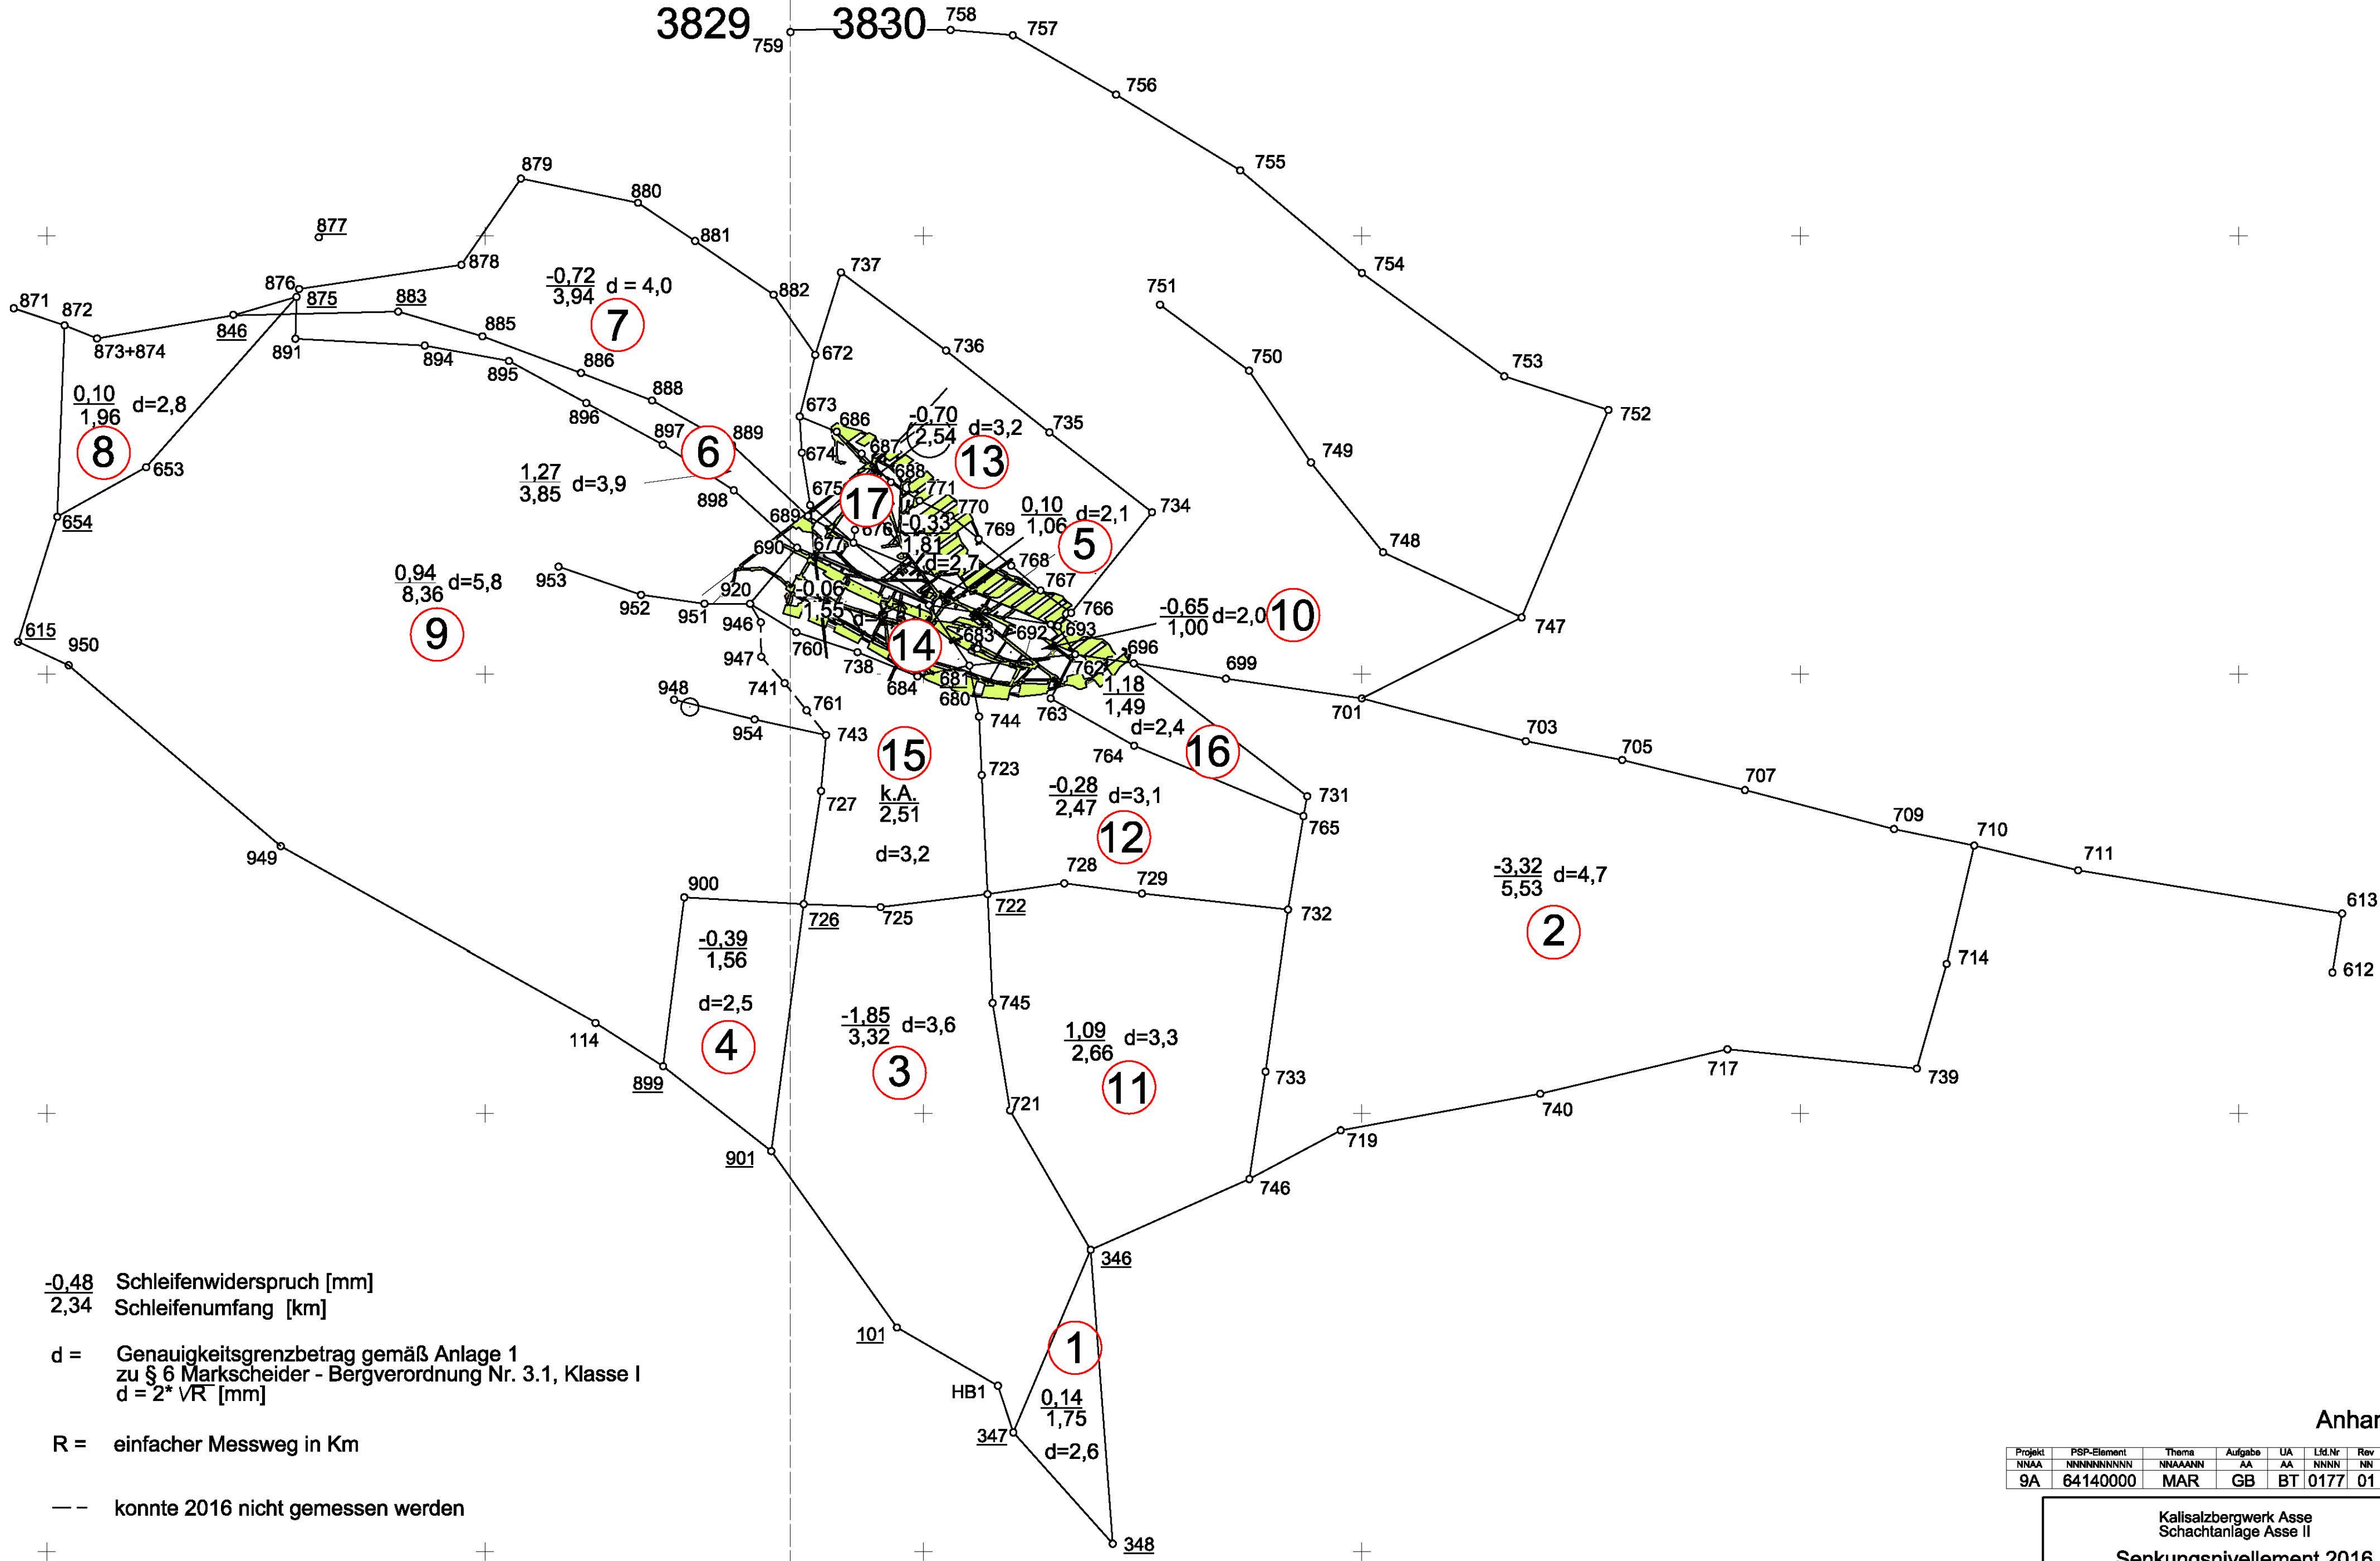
3829 3830

759 758 757 756 755 754 753 752 751 750 749 748 747 737 736 735 734 879 880 881 882 877 878 876 875 883 871 872 846 873+874 891 894 895 885 886 888 896 897 889 898 653 654 615 950 953 952 951 920 946 947 948 741 761 954 743 727 949 900 726 725 722 728 729 732 114 899 901 101 HB1 347 348 346 721 745 723 744 733 746 719 740 717 739 714 710 711 613 612 709 707 705 703 701 699 696 731 765 764 763 672 673 674 675 686 687 688 689 690 677 676 771 770 769 768 767 766 693 692 762 683 684 681 680 738 760

$\frac{-0,72}{3,94}$ d = 4,0
7

$\frac{0,10}{1,96}$ d=2,8
8

6
$\frac{1,27}{3,85}$ d=3,9

$\frac{-0,70}{2,54}$ d=3,2
13

17
$\frac{-0,33}{1,81}$ d=2,7

$\frac{0,10}{1,06}$ d=2,1
5

$\frac{0,94}{8,36}$ d=5,8
9

$\frac{-0,06}{1,55}$ d

14

$\frac{-0,65}{1,00}$ d=2,0
10

$\frac{1,18}{1,49}$ d=2,4
16

15
$\frac{k.A.}{2,51}$
d=3,2

$\frac{-0,28}{2,47}$ d=3,1
12

$\frac{-3,32}{5,53}$ d=4,7
2

$\frac{-0,39}{1,56}$
d=2,5
4

$\frac{-1,85}{3,32}$ d=3,6
3

$\frac{1,09}{2,66}$ d=3,3
11

1
$\frac{0,14}{1,75}$
d=2,6

$\frac{-0,48}{2,34}$ Schleifenwiderspruch [mm]
Schleifenumfang [km]

d = Genauigkeitsgrenzbetrag gemäß Anlage 1 zu § 6 Markscheider - Bergverordnung Nr. 3.1, Klasse I
$d = 2^* \sqrt{R}$ [mm]

R = einfacher Messweg in Km

— — konnte 2016 nicht gemessen werden

Anhar

| Projekt | PSP-Element | Thema | Aufgabe | UA | Lfd.Nr | Rev |
|---|---|---|---|---|---|---|
| NNAA | NNNNNNNNNN | NNAAANN | AA | AA | NNNN | NN |
| 9A | 64140000 | MAR | GB | BT | 0177 | 01 |

Kalisalzbergwerk Asse
Schachtanlage Asse II

Senkungsnivellement 2016